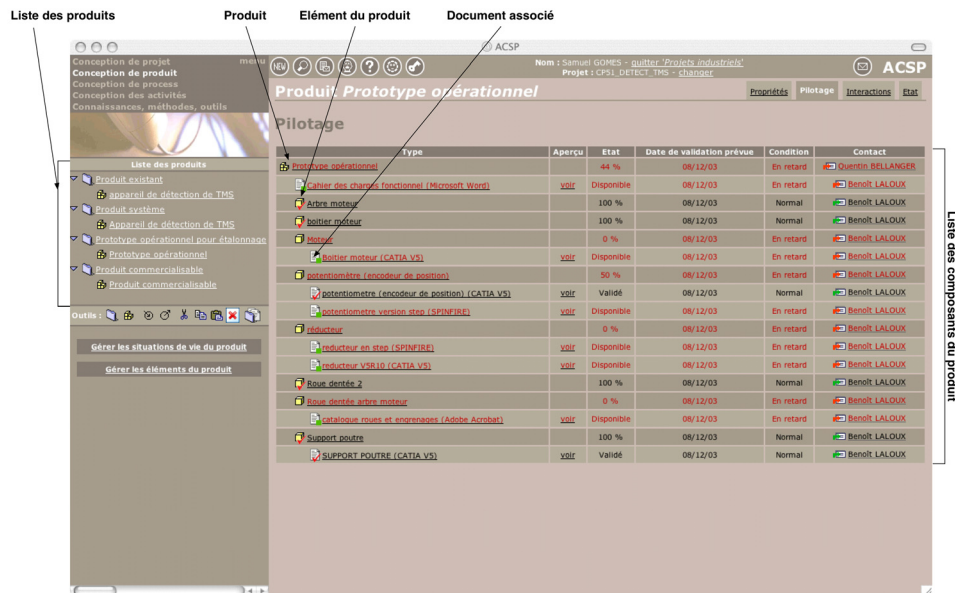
Liste des produits
Produit
Elément du produit
Document associé

ACSP

Conception de projet
menu
Conception de produit
Conception de process
Conception des activités
Connaissances, méthodes, outils

NEW

Nom : Samuel GOMES - quitter 'Projets industriels'
Projet : CPSI_DETECT_TMS - changer

ACSP

Produit Prototype opérationnel

Propriétés
Pilotage
Interactions
Etat

Pilotage

Liste des produits
Produit existant
appareil de détection de TMS
Produit système
Appareil de détection de TMS
Prototype opérationnel pour étalonnage
Prototype opérationnel
Produit commercialisable
Produit commercialisable

Outils :

Gérer les situations de vie du produit
Gérer les éléments du produit

| Type | Aperçu | Etat | Date de validation prévue | Condition | Contact |
|---|---|---|---|---|---|
| Prototype opérationnel | | 44 % | 08/12/03 | En retard | Quentin BELLANGER |
| Cahier des charges fonctionnel (Microsoft Word) | voir | Disponible | 08/12/03 | En retard | Benoît LALOUX |
| Arbre moteur | | 100 % | 08/12/03 | Normal | Benoît LALOUX |
| boitier moteur | | 100 % | 08/12/03 | Normal | Benoît LALOUX |
| Moteur | | 0 % | 08/12/03 | En retard | Benoît LALOUX |
| Boitier moteur (CATIA V5) | voir | Disponible | 08/12/03 | En retard | Benoît LALOUX |
| potentiomètre (encodeur de position) | | 50 % | 08/12/03 | En retard | Benoît LALOUX |
| potentiometre (encodeur de position) (CATIA V5) | voir | Validé | 08/12/03 | Normal | Benoît LALOUX |
| potentiometre version step (SPINFIRE) | voir | Disponible | 08/12/03 | En retard | Benoît LALOUX |
| réducteur | | 0 % | 08/12/03 | En retard | Benoît LALOUX |
| reducteur en step (SPINFIRE) | voir | Disponible | 08/12/03 | En retard | Benoît LALOUX |
| reducteur V5R10 (CATIA V5) | voir | Disponible | 08/12/03 | En retard | Benoît LALOUX |
| Roue dentée 2 | | 100 % | 08/12/03 | Normal | Benoît LALOUX |
| Roue dentée arbre moteur | | 0 % | 08/12/03 | En retard | Benoît LALOUX |
| catalogue roues et engrenages (Adobe Acrobat) | voir | Disponible | 08/12/03 | En retard | Benoît LALOUX |
| Support poutre | | 100 % | 08/12/03 | Normal | Benoît LALOUX |
| SUPPORT POUTRE (CATIA V5) | voir | Validé | 08/12/03 | Normal | Benoît LALOUX |

Liste des composants du produit